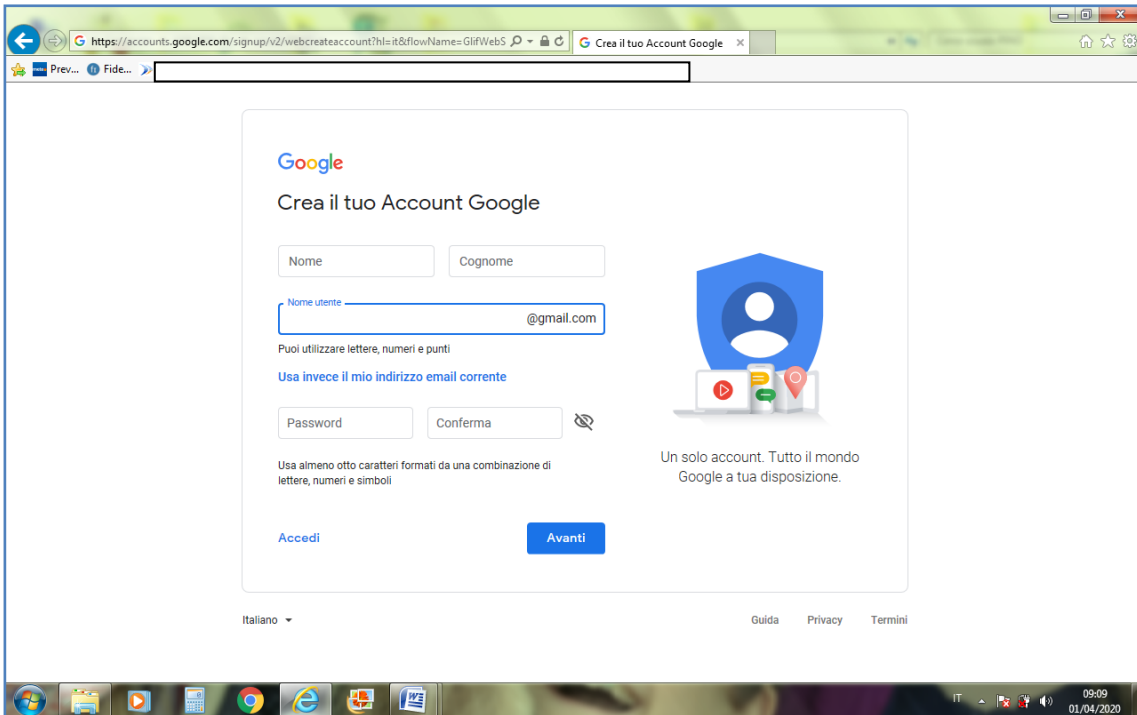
https://accounts.google.com/signup/v2/webcreateaccount?hl=it&flowName=GlifWebS

Crea il tuo Account Google ×

Prev... Fide...

Google

Crea il tuo Account Google

Nome

Cognome

Nome utente

@gmail.com

Puoi utilizzare lettere, numeri e punti

Usa invece il mio indirizzo email corrente

Password

Conferma

Usa almeno otto caratteri formati da una combinazione di lettere, numeri e simboli

Accedi

Avanti

Un solo account. Tutto il mondo Google a tua disposizione.

Italiano

Guida

Privacy

Termini

IT

09:09
01/04/2020